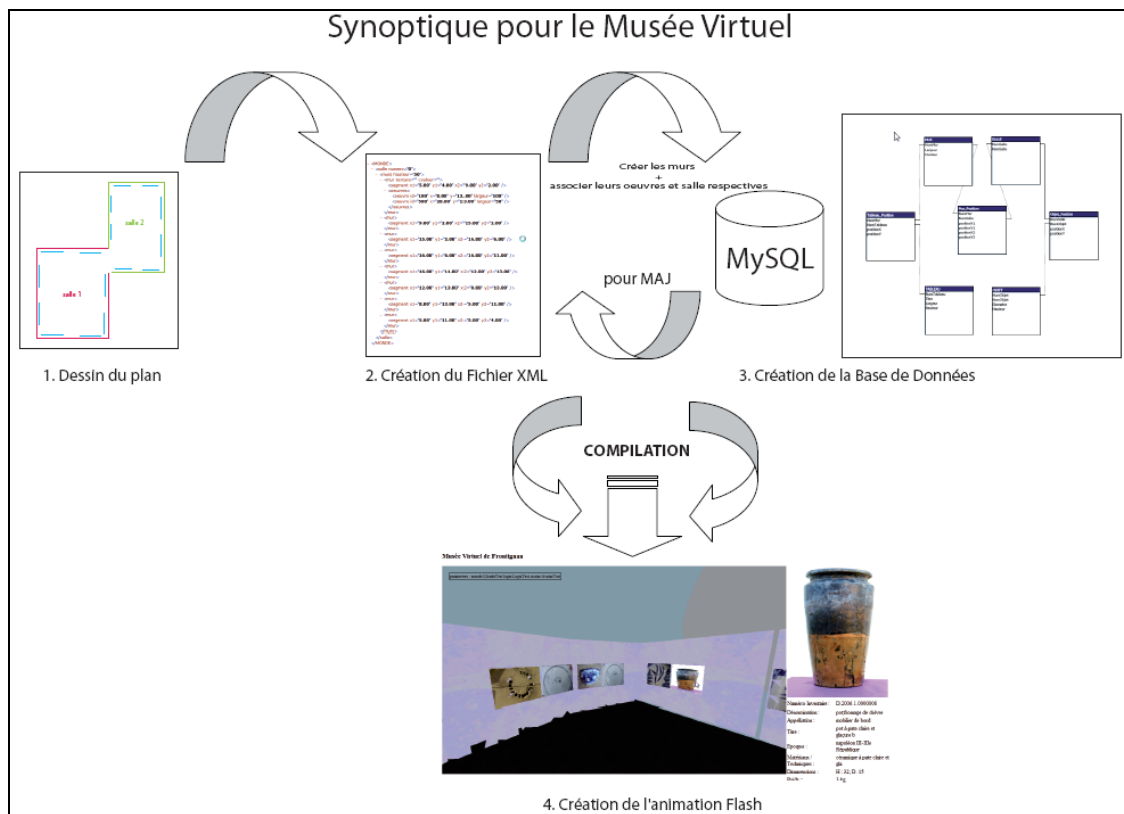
Synoptique pour le Musée Virtuel

salle 2

salle 1

1. Dessin du plan

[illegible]

2. Création du Fichier XML

Créer les murs
+
associer leurs oeuvres et salle respectives

MySQL

pour MAJ

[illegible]

3. Création de la Base de Données

COMPILATION

Musée Virtuel de Frontignan

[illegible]

Numéro Inventaire : D.2006.1.0000000
Dénomination : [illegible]
Appellation : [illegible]
Titre : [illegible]
Epoque : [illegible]
Matériaux / Techniques : céramique à pâte claire et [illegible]
Dimensions : H : 32, D : 15
Poids : 1 kg

4. Création de l'animation Flash